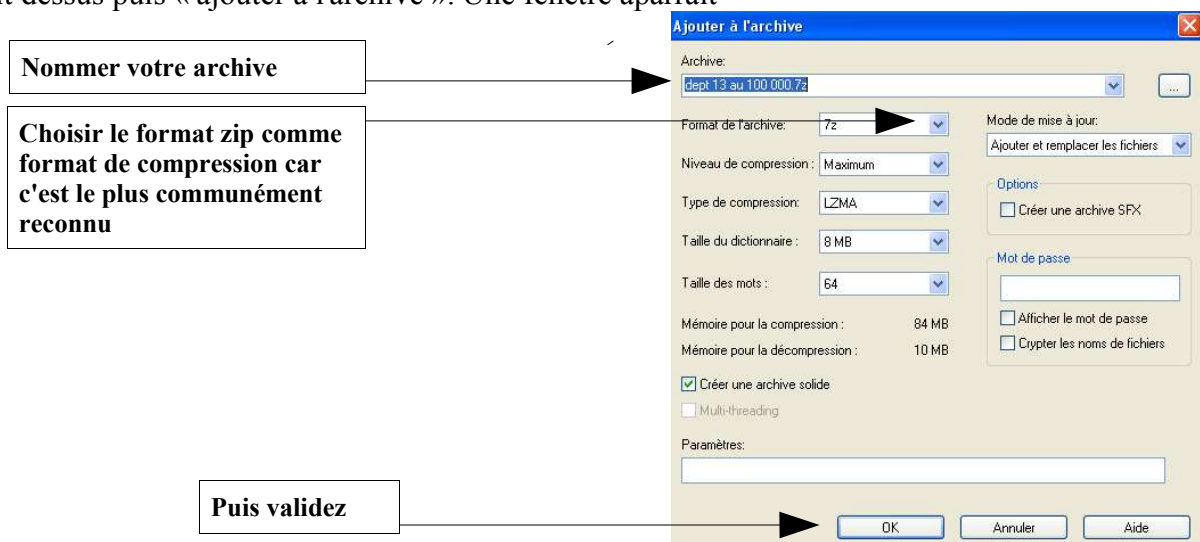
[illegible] dessus puis « ajouter à l'archive ». Une fenêtre apparaît

Nommer votre archive

Choisir le format zip comme format de compression car c'est le plus communément reconnu

Puis validez

Ajouter à l'archive

Archive:
dept 13 au 100 000.7z
...

Format de l'archive: 7z
Niveau de compression : Maximum
Type de compression: LZMA
Taille du dictionnaire : 8 MB
Taille des mots : 64

Mémoire pour la compression : 84 MB
Mémoire pour la décompression : 10 MB

Créer une archive solide
Multi-threading

Mode de mise à jour:
Ajouter et remplacer les fichiers

Options
Créer une archive SFX

Mot de passe
Afficher le mot de passe
Crypter les noms de fichiers

Paramètres:

OK
Annuler
Aide